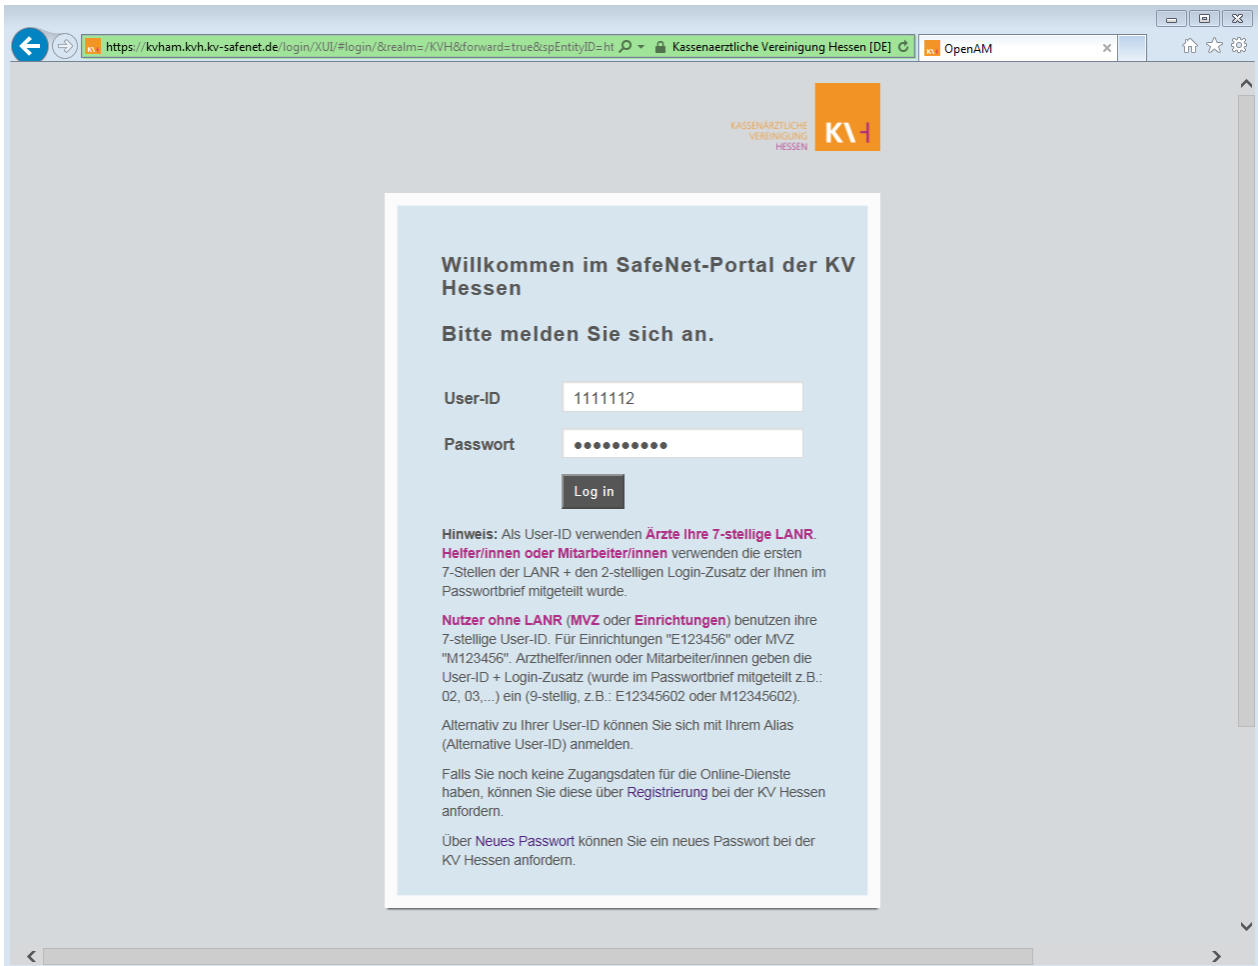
https://kvham.kvh.kv-safenet.de/login/XUI/#login/&realm=/KVH&forward=true&spEntityID=ht
Kassenaerztliche Vereinigung Hessen [DE]
OpenAM

KASSENÄRZTLICHE VEREINIGUNG HESSEN
KVH

Willkommen im SafeNet-Portal der KV Hessen

Bitte melden Sie sich an.

User-ID 1111112

Passwort ●●●●●●●●●●

Log in

Hinweis: Als User-ID verwenden Ärzte Ihre 7-stellige LANR. Helfer/innen oder Mitarbeiter/innen verwenden die ersten 7-Stellen der LANR + den 2-stelligen Login-Zusatz der Ihnen im Passwortbrief mitgeteilt wurde.

Nutzer ohne LANR (MVZ oder Einrichtungen) benutzen ihre 7-stellige User-ID. Für Einrichtungen "E123456" oder MVZ "M123456". Arzthelfer/innen oder Mitarbeiter/innen geben die User-ID + Login-Zusatz (wurde im Passwortbrief mitgeteilt z.B.: 02, 03,...) ein (9-stellig, z.B.: E12345602 oder M12345602).

Alternativ zu Ihrer User-ID können Sie sich mit Ihrem Alias (Alternative User-ID) anmelden.

Falls Sie noch keine Zugangsdaten für die Online-Dienste haben, können Sie diese über Registrierung bei der KV Hessen anfordern.

Über Neues Passwort können Sie ein neues Passwort bei der KV Hessen anfordern.